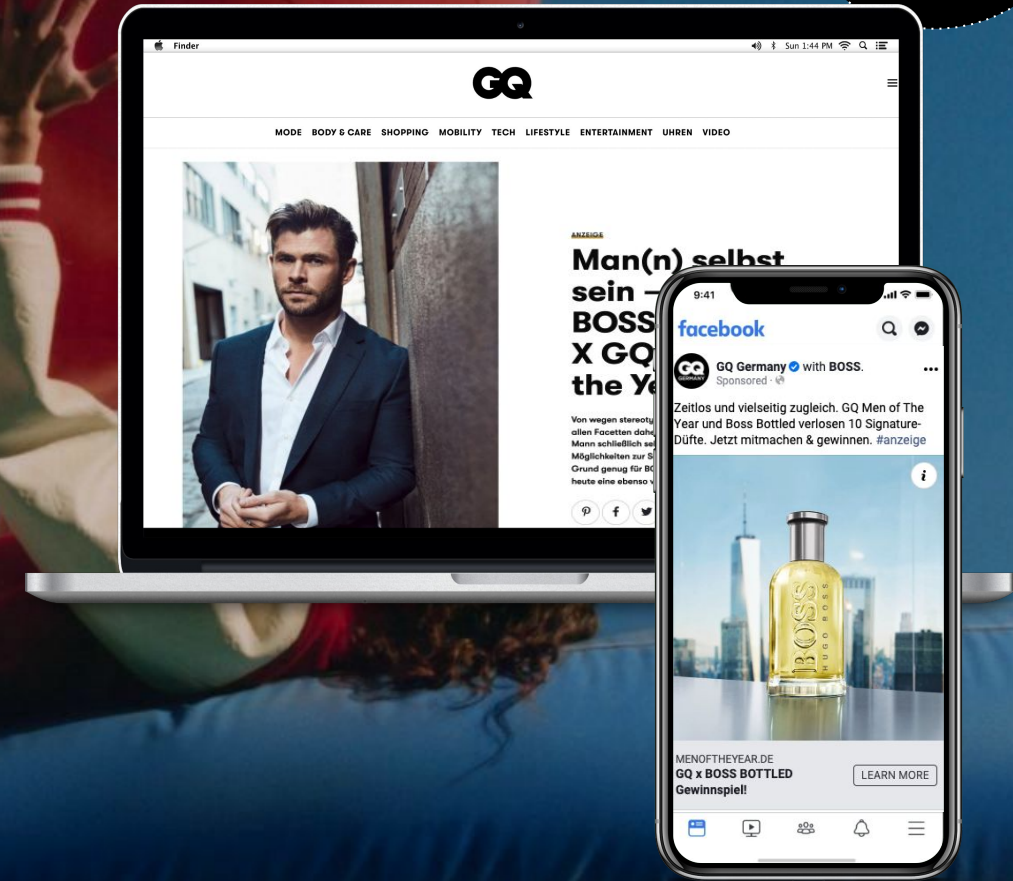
Finder
Sun 1:44 PM

GQ

MODE BODY & CARE SHOPPING MOBILITY TECH LIFESTYLE ENTERTAINMENT UHREN VIDEO

ANZEIGE

Man(n) selbst sein – BOSS X GQ the Ye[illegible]

Von wegen stereot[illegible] allen Facetten dah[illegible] Mann schließlich se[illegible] Möglichkeiten zur S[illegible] Grund genug für BO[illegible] heute eine ebenso v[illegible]

9:41

facebook

GQ Germany with BOSS.
Sponsored ·

Zeitlos und vielseitig zugleich. GQ Men of The Year und Boss Bottled verlosen 10 Signature-Düfte. Jetzt mitmachen & gewinnen. #anzeige

BOSS
HUGO BOSS

MENOFTHEYEAR.DE
GQ x BOSS BOTTLED Gewinnspiel!
LEARN MORE